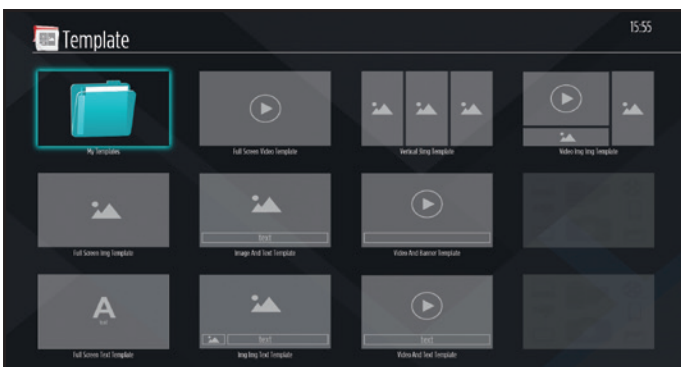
Template

15:55

My Templates

Full Screen Video Template

Vertical Img Template

Video Img Img Template

Full Screen Img Template

text

Image And Text Template

Video And Banner Template

A

text

Full Screen Text Template

text

Img Img Text Template

text

Video And Text Template